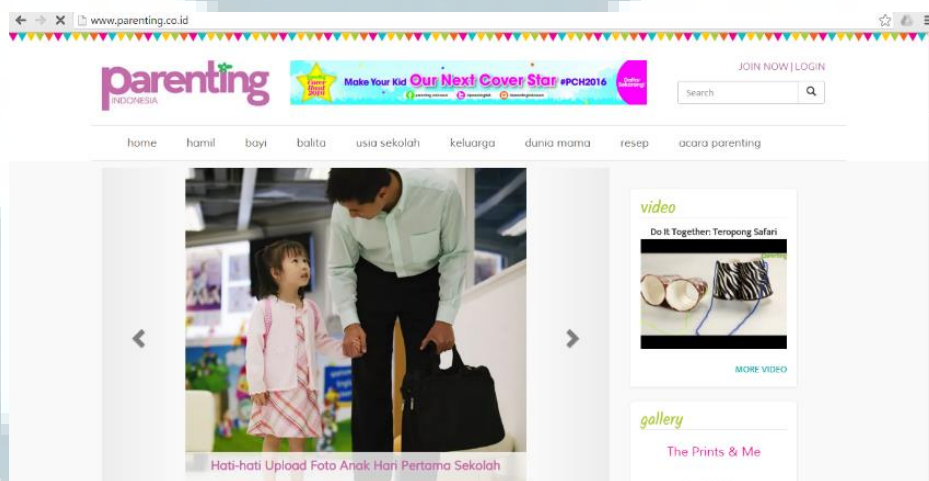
www.parenting.co.id

parenting INDONESIA

Make Your Kid Our Next Cover Star #PCH2016 Daftar Sekarang!

JOIN NOW | LOGIN

Search

home hamil bayi balita usia sekolah keluarga dunia mama resep acara parenting

Hati-hati Upload Foto Anak Hari Pertama Sekolah

video

Do It Together: Teropong Safari

MORE VIDEO

gallery

The Prints & Me